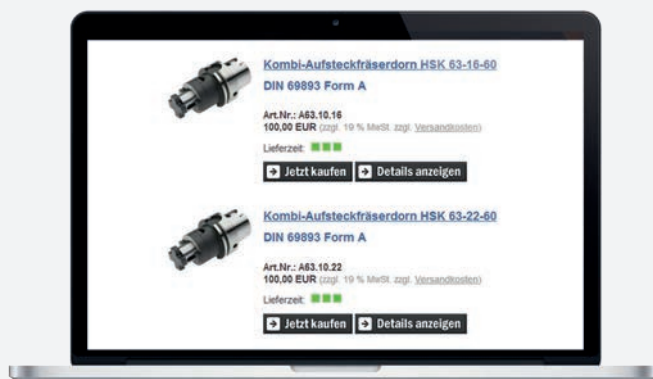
Kombi-Aufsteckfräserdorn HSK 63-16-60
DIN 69893 Form A

Art.Nr.: A63.10.16
100,00 EUR (zzgl. 19 % MwSt. zzgl. Versandkosten)
Lieferzeit:

Jetzt kaufen | Details anzeigen

Kombi-Aufsteckfräserdorn HSK 63-22-60
DIN 69893 Form A

Art.Nr.: A63.10.22
100,00 EUR (zzgl. 19 % MwSt. zzgl. Versandkosten)
Lieferzeit:

Jetzt kaufen | Details anzeigen